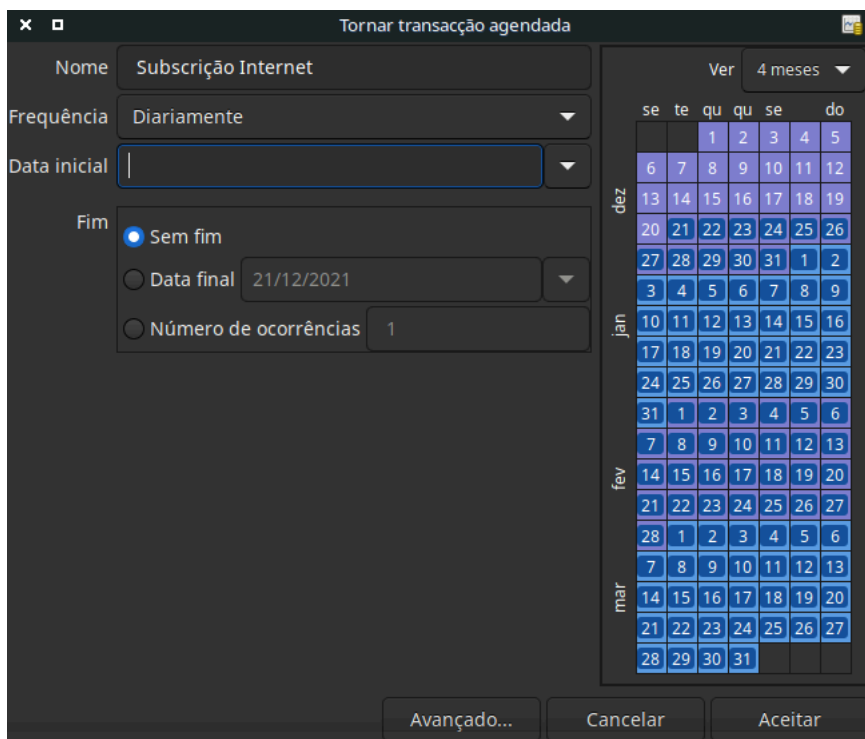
Tornar transacção agendada

Nome Subscrição Internet
Frequência Diariamente
Data inicial

Fim
Sem fim
Data final 21/12/2021
Número de ocorrências 1

Ver 4 meses

| | se | te | qu | qu | se | | do |
|---|---|---|---|---|---|---|---|
| dez | | | 1 | 2 | 3 | 4 | 5 |
| | 6 | 7 | 8 | 9 | 10 | 11 | 12 |
| | 13 | 14 | 15 | 16 | 17 | 18 | 19 |
| | 20 | 21 | 22 | 23 | 24 | 25 | 26 |
| | 27 | 28 | 29 | 30 | 31 | 1 | 2 |
| jan | 3 | 4 | 5 | 6 | 7 | 8 | 9 |
| | 10 | 11 | 12 | 13 | 14 | 15 | 16 |
| | 17 | 18 | 19 | 20 | 21 | 22 | 23 |
| | 24 | 25 | 26 | 27 | 28 | 29 | 30 |
| | 31 | 1 | 2 | 3 | 4 | 5 | 6 |
| fev | 7 | 8 | 9 | 10 | 11 | 12 | 13 |
| | 14 | 15 | 16 | 17 | 18 | 19 | 20 |
| | 21 | 22 | 23 | 24 | 25 | 26 | 27 |
| | 28 | 1 | 2 | 3 | 4 | 5 | 6 |
| mar | 7 | 8 | 9 | 10 | 11 | 12 | 13 |
| | 14 | 15 | 16 | 17 | 18 | 19 | 20 |
| | 21 | 22 | 23 | 24 | 25 | 26 | 27 |
| | 28 | 29 | 30 | 31 | | | |

Avançado... Cancelar Aceitar